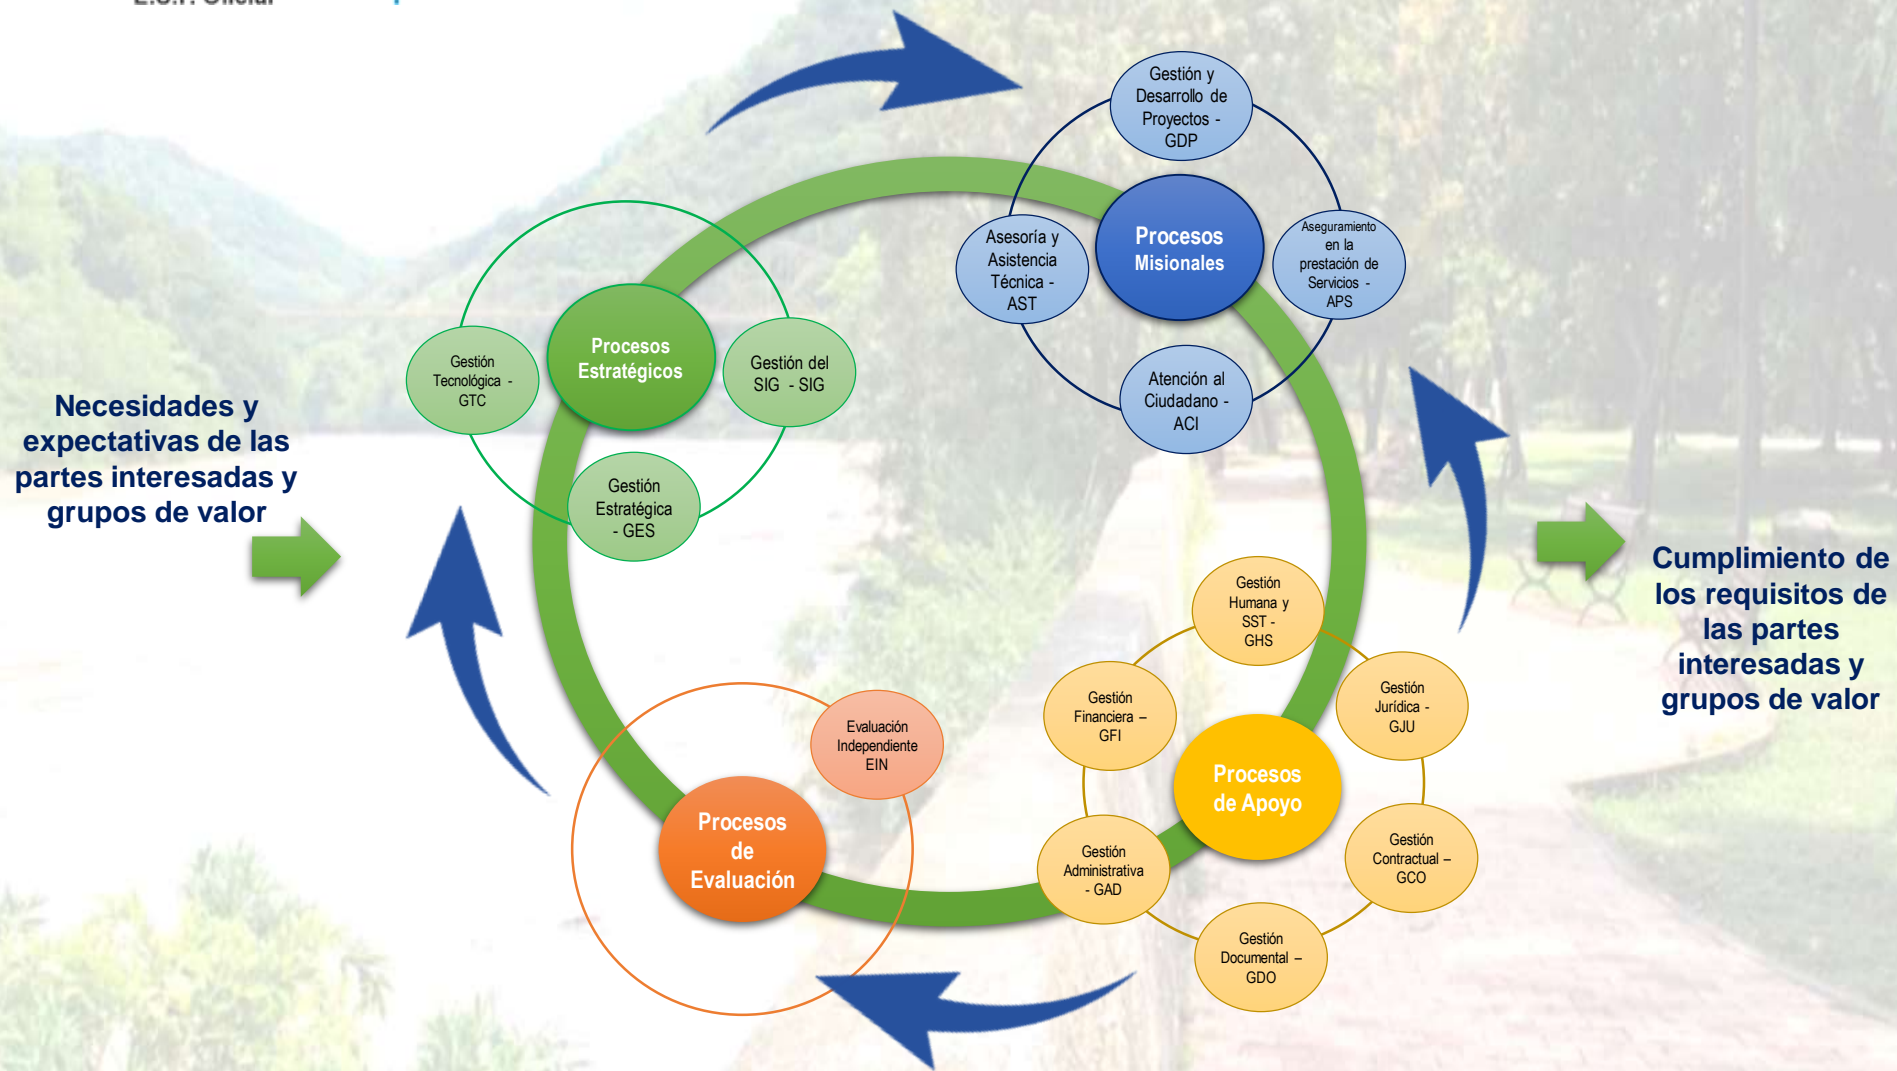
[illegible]

Necesidades y expectativas de las partes interesadas y grupos de valor

Procesos Estratégicos

Gestión Tecnológica - GTC

Gestión del SIG - SIG

Gestión Estratégica - GES

Gestión y Desarrollo de Proyectos - GDP

Asesoría y Asistencia Técnica - AST

Procesos Misionales

Aseguramiento en la prestación de Servicios - APS

Atención al Ciudadano - ACI

Cumplimiento de los requisitos de las partes interesadas y grupos de valor

Gestión Humana y SST - GHS

Gestión Financiera – GFI

Gestión Jurídica - GJU

Procesos de Apoyo

Gestión Administrativa - GAD

Gestión Contractual – GCO

Gestión Documental – GDO

Evaluación Independiente EIN

Procesos de Evaluación